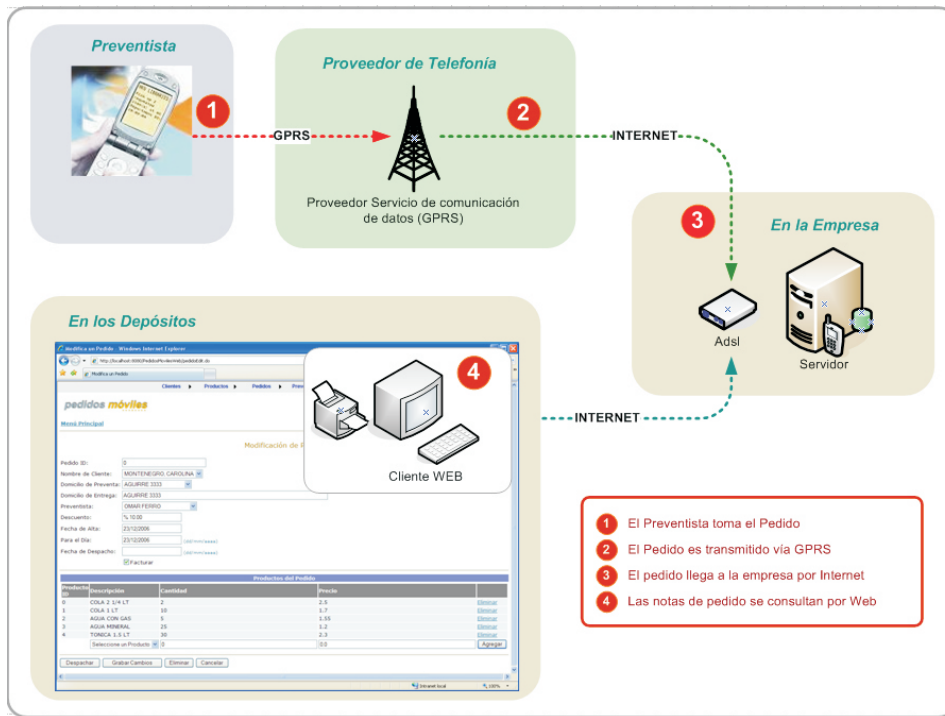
Preventista

1

GPRS

Proveedor de Telefonía

2

INTERNET

Proveedor Servicio de comunicación de datos (GPRS)

3

En la Empresa

Adsl

Servidor

En los Depósitos

Modifica un Pedido - Windows Internet Explorer

Modifica un Pedido

Clientes Productos Pedidos

pedidos móviles

Menú Principal

Modificación de

Pedido ID: 0

Nombre de Cliente: MONTENEGRO, CAROLINA

Domicilio de Preventa: AGUIRRE 3333

Domicilio de Entrega: AGUIRRE 3333

Preventista: OMAR FERRO

Descuento: % 10.00

Fecha de Alta: 23/12/2006

Para el Día: 23/12/2006

Fecha de Despacho:

Facturar

Productos del Pedido

| Producto ID | Descripción | Cantidad | Precio | |
|---|---|---|---|---|
| 0 | COLA 2 1/4 LT | 2 | 2.5 | Eliminar |
| 1 | COLA 1 LT | 10 | 1.7 | Eliminar |
| 2 | AGUA CON GAS | 5 | 1.55 | Eliminar |
| 3 | AGUA MINERAL | 25 | 1.2 | Eliminar |
| 4 | TONICA 1.5 LT | 30 | 2.3 | Eliminar |
| | Seleccione un Producto | 0 | 0.0 | Agregar |

Despachar Grabar Cambios Eliminar Cancelar

Intranet local 100%

4

Cliente WEB

INTERNET

1 El Preventista toma el Pedido
2 El Pedido es transmitido vía GPRS
3 El pedido llega a la empresa por Internet
4 Las notas de pedido se consultan por Web